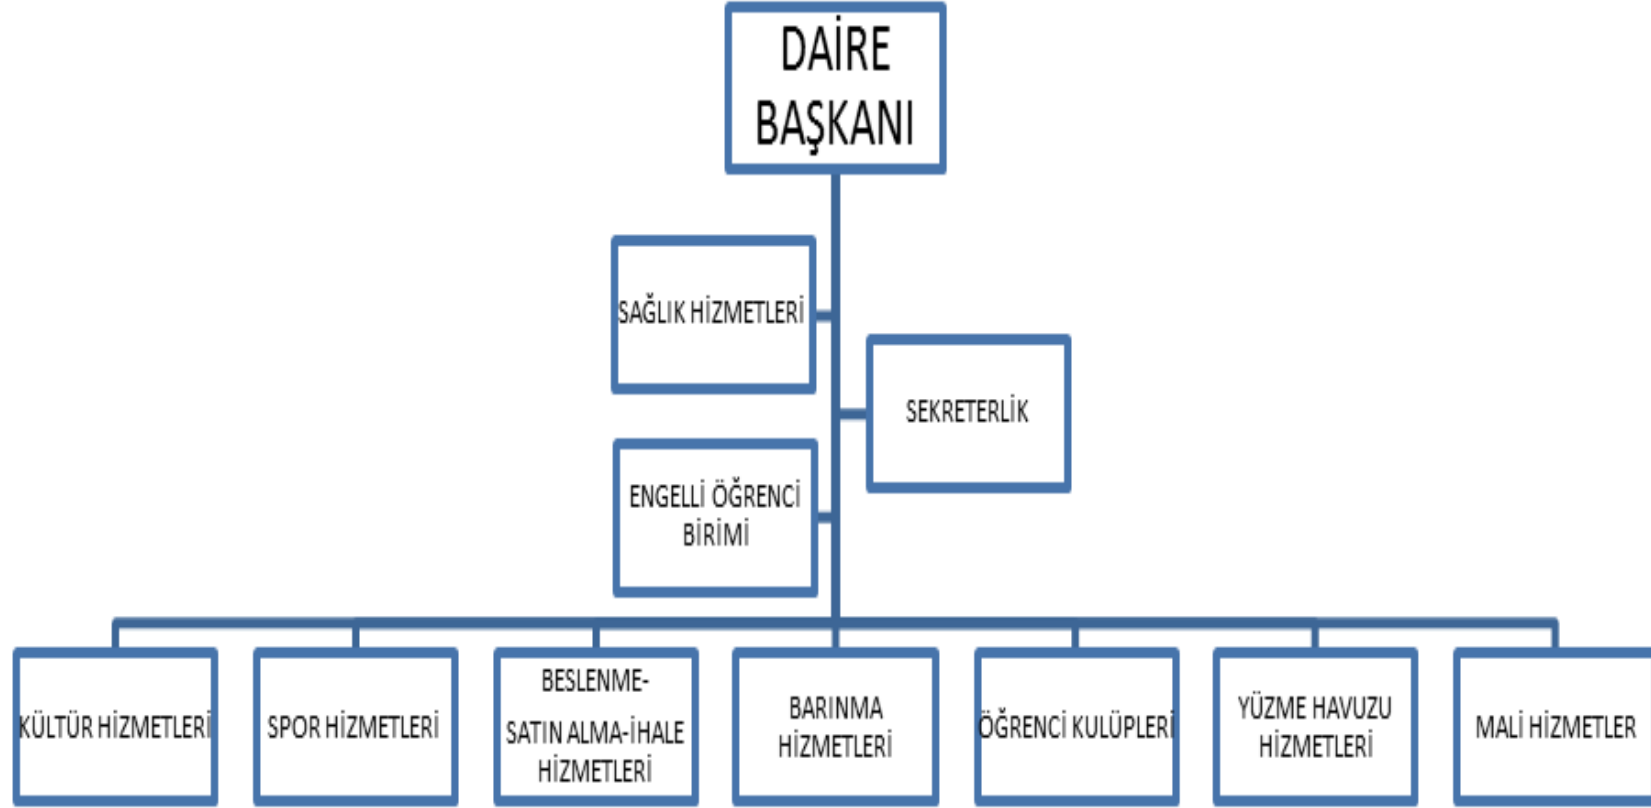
DAİRE BAŞKANI

SAĞLIK HİZMETLERİ

SEKRETERLİK

ENGELLİ ÖĞRENCİ BİRİMİ

KÜLTÜR HİZMETLERİ

SPOR HİZMETLERİ

BESLENME-
SATIN ALMA-İHALE HİZMETLERİ

BARINMA HİZMETLERİ

ÖĞRENCİ KULÜPLERİ

YÜZME HAVUZU HİZMETLERİ

MALİ HİZMETLER